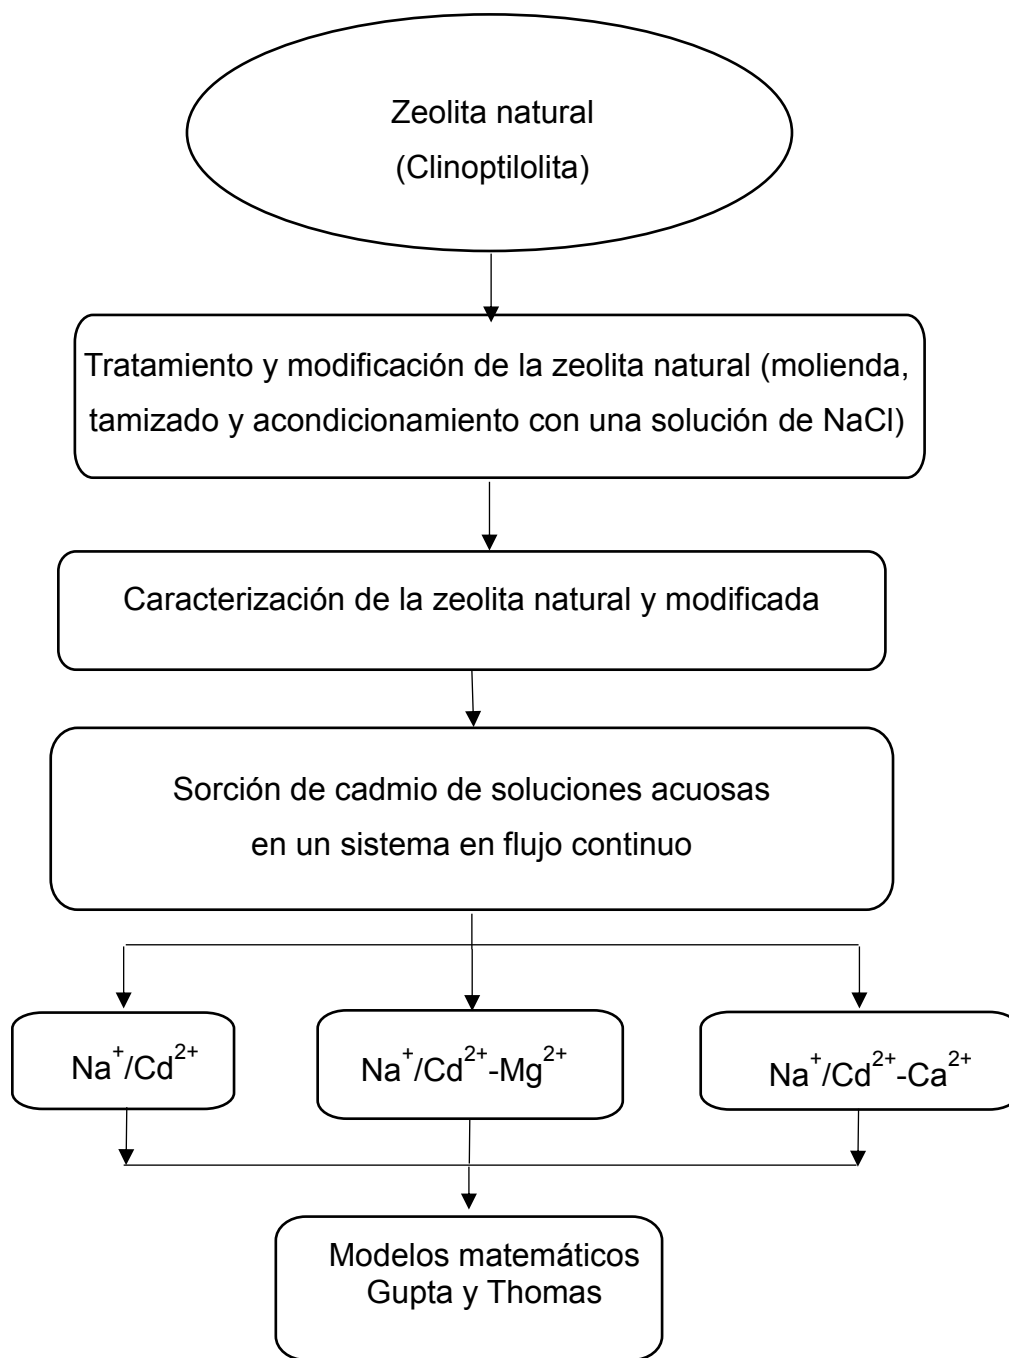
Zeolita natural
(Clinoptilolita)

Tratamiento y modificación de la zeolita natural (molienda, tamizado y acondicionamiento con una solución de NaCl)

Caracterización de la zeolita natural y modificada

Sorción de cadmio de soluciones acuosas
en un sistema en flujo continuo

$Na^+/Cd^{2+}$

$Na^+/Cd^{2+}-Mg^{2+}$

$Na^+/Cd^{2+}-Ca^{2+}$

Modelos matemáticos
Gupta y Thomas